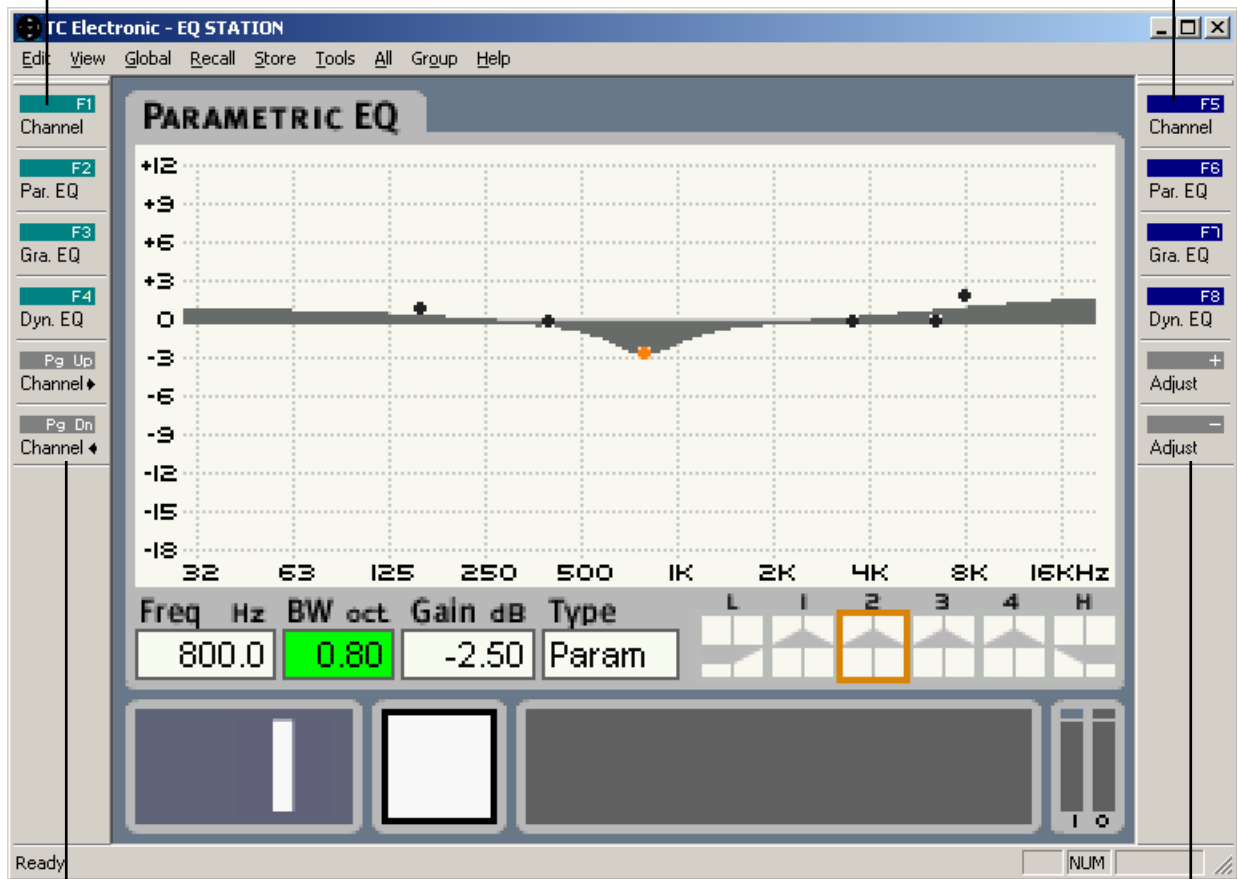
TC Electronic - EQ STATION

Edit View Global Recall Store Tools All Group Help

F1 Channel
F2 Par. EQ
F3 Gra. EQ
F4 Dyn. EQ
Pg Up Channel
Pg Dn Channel

PARAMETRIC EQ

+12
+9
+6
+3
0
-3
-6
-9
-12
-15
-18

32 63 125 250 500 1K 2K 4K 8K 16KHz

Freq Hz BW oct Gain dB Type
800.0 0.80 -2.50 Param

L 1 2 3 4 H

I O

F5 Channel
F6 Par. EQ
F7 Gra. EQ
F8 Dyn. EQ
+ Adjust
− Adjust

Ready NUM